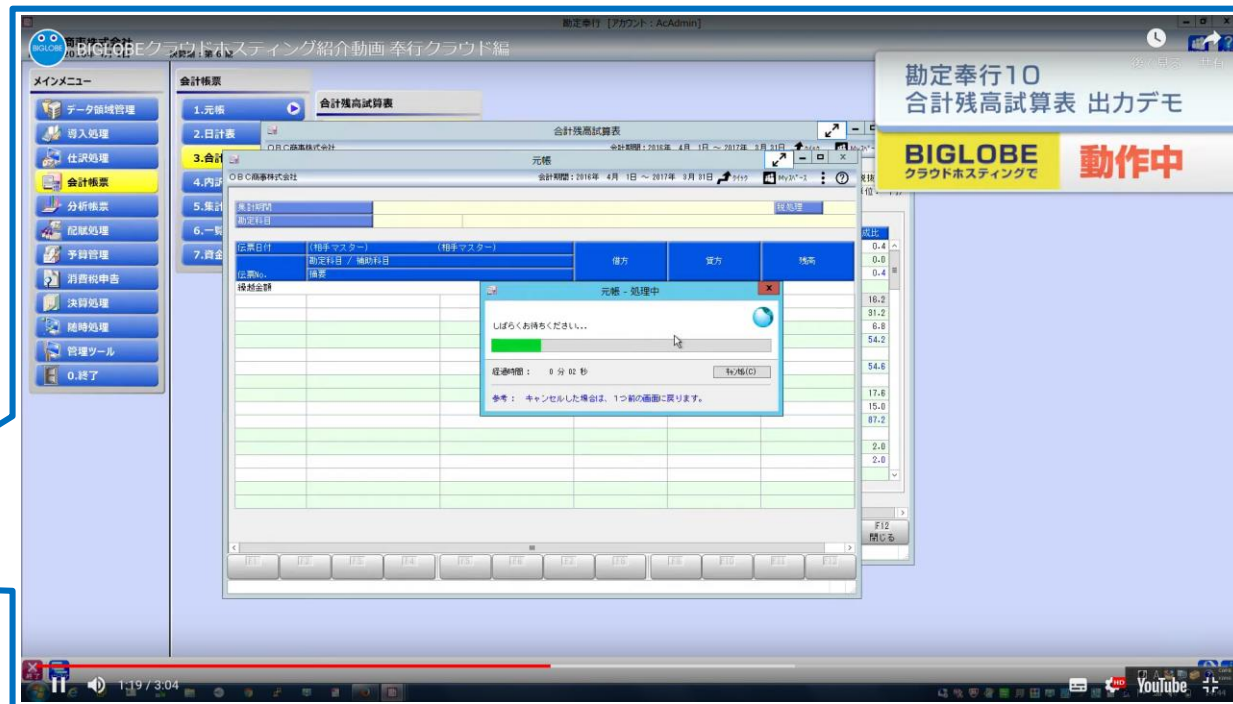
勘定奉行 [アカウント：AcAdmin]

BIGLOBEクラウドホスティング紹介動画 奉行クラウド編

勘定奉行10
合計残高試算表 出力デモ

BIGLOBE
クラウドホスティングで
動作中

メインメニュー
データ領域管理
導入処理
仕訳処理
会計帳票
分析帳票
配賦処理
予算管理
消費税申告
決算処理
随時処理
管理ツール
0.終了

会計帳票
1.元帳
2.日計表
3.合計
4.内訳
5.集計
6.一覧
7.資金

合計残高試算表

合計残高試算表
OBC商事株式会社

元帳
OBC商事株式会社
会計期間：2016年 4月 1日 ～ 2017年 3月 31日

集計期間
勘定科目
伝票日付
(相手マスター)
(相手マスター)
勘定科目 / 補助科目
伝票No.
摘要
借方
貸方
残高
繰越金額

元帳 - 処理中
しばらくお待ちください...
経過時間： 0 分 02 秒
キャンセル(C)
参考： キャンセルした場合は、1つ前の画面に戻ります。

成比
0.4
0.0
0.4
16.2
31.2
6.8
54.2
54.6
17.8
15.0
87.2
2.0
2.0

F12
閉じる

1:19 / 3:04
YouTube